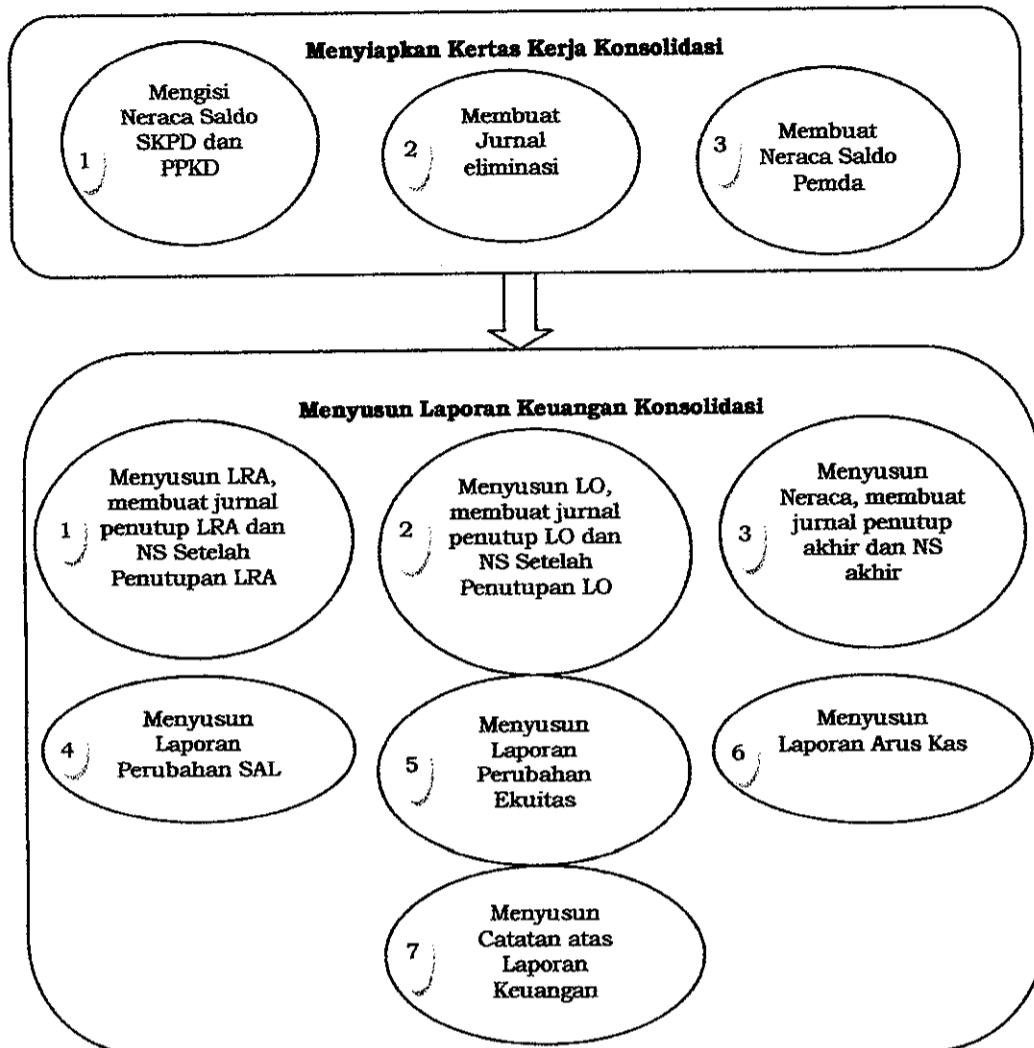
Menyiapkan Kertas Kerja Konsolidasi

1 Mengisi Neraca Saldo SKPD dan PPKD

2 Membuat Jurnal eliminasi

3 Membuat Neraca Saldo Pemda

Menyusun Laporan Keuangan Konsolidasi

1 Menyusun LRA, membuat jurnal penutup LRA dan NS Setelah Penutupan LRA

2 Menyusun LO, membuat jurnal penutup LO dan NS Setelah Penutupan LO

3 Menyusun Neraca, membuat jurnal penutup akhir dan NS akhir

4 Menyusun Laporan Perubahan SAL

5 Menyusun Laporan Perubahan Ekuitas

6 Menyusun Laporan Arus Kas

7 Menyusun Catatan atas Laporan Keuangan